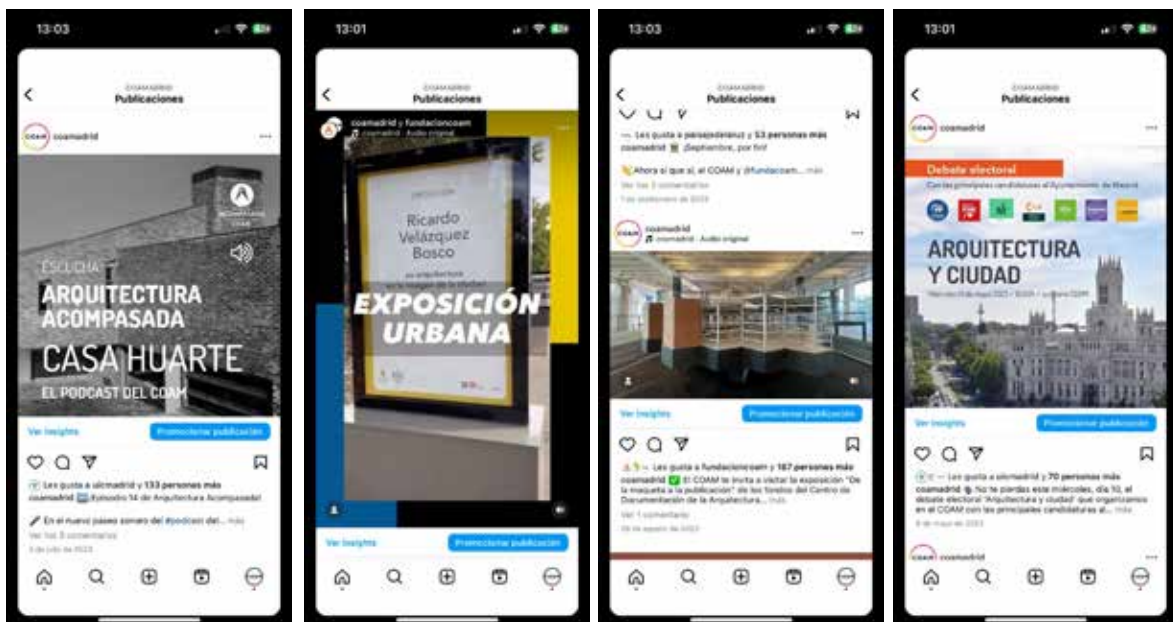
13:03

COAMADRID
Publicaciones

coamadrid

ESCUCHA
ARQUITECTURA ACOMPASADA
CASA HUARTE
EL PODCAST DEL COAM

Ver Insights
Promocionar publicación

Les gusta a olcmadrid y 133 personas más
coamadrid Episodio 14 de Arquitectura Acompasada!
En el nuevo paseo sonoro del #podcast del... más
Ver los 3 comentarios
5 de julio de 2023

13:01

COAMADRID
Publicaciones

coamadrid y fundacioncoam
coamadrid · Audio original

EXPOSICIÓN
Ricardo Velázquez Bosco
su arquitectura en la imagen de la ciudad

EXPOSICIÓN URBANA

Ver Insights
Promocionar publicación

13:03

COAMADRID
Publicaciones

Les gusta a paisajedelanuz y 53 personas más
coamadrid ¡Septiembre, por fin!
Ahora sí que sí, el COAM y @fundacioncoam... más
Ver los 3 comentarios
1 de septiembre de 2023

coamadrid
coamadrid · Audio original

Ver Insights
Promocionar publicación

Les gusta a fundacioncoam y 167 personas más
coamadrid El COAM te invita a visitar la exposición "De la maqueta a la publicación" de los fondos del Centro de Documentación de la Arquitectura... más
Ver 1 comentario
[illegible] de agosto de 2023

13:01

COAMADRID
Publicaciones

coamadrid

Debate electoral
Con las principales candidaturas al Ayuntamiento de Madrid
ARQUITECTURA Y CIUDAD
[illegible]

Ver Insights
Promocionar publicación

Les gusta a olcmadrid y 70 personas más
coamadrid No te pierdas este miércoles, día 10, el debate electoral "Arquitectura y ciudad" que organizamos en el COAM con las principales candidaturas al... más
8 de mayo de 2023

coamadrid